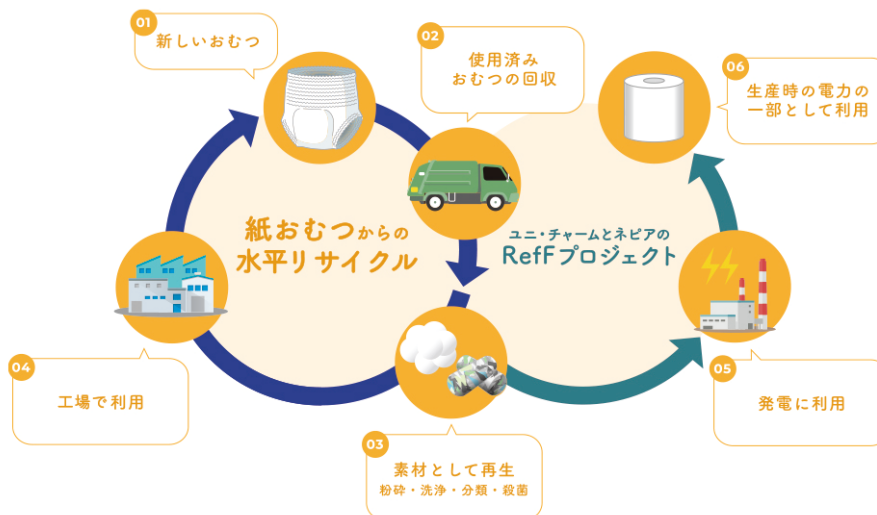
01
新しいおむつ

02
使用済み
おむつの回収

06
生産時の電力の
一部として利用

紙おむつからの
水平リサイクル

ユニ・チャームとネピアの
RefF プロジェクト

04
工場で利用

05
発電に利用

03
素材として再生
粉砕・洗浄・分類・殺菌